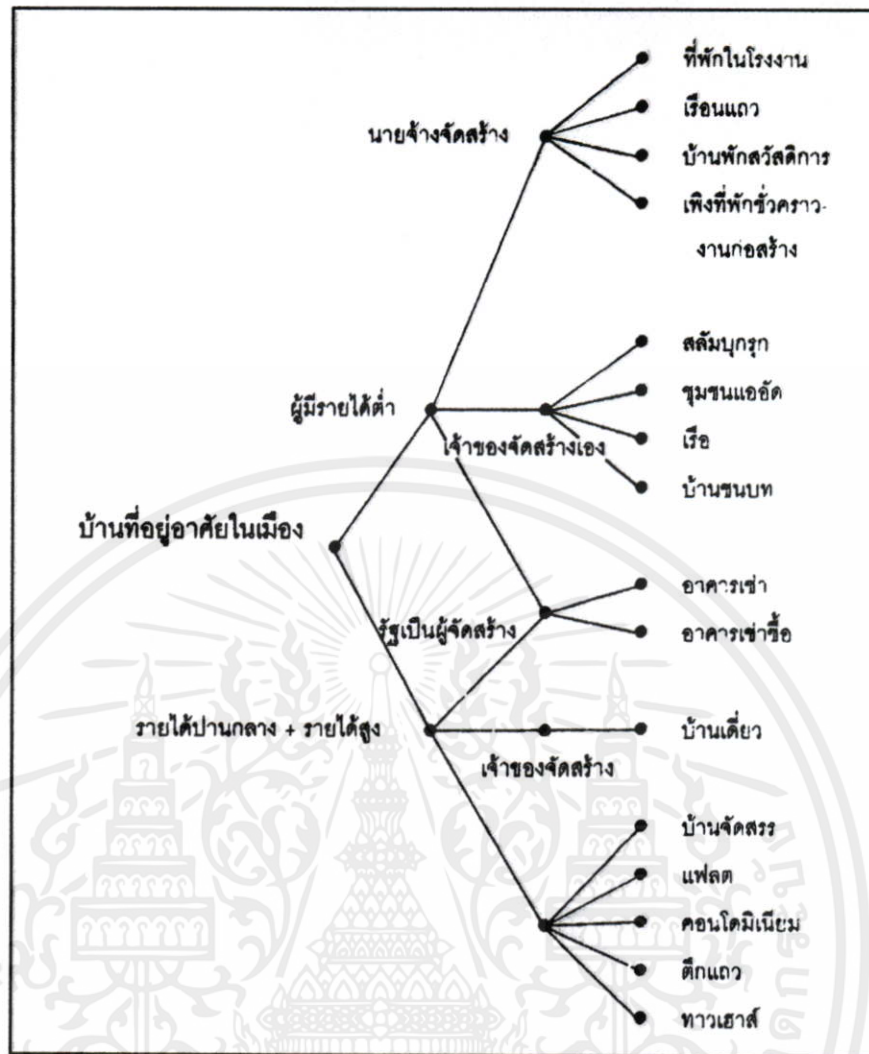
บ้านที่อยู่อาศัยในเมือง

ผู้มีรายได้ต่ำ

นายจ้างจัดสร้าง

ที่พักในโรงงาน

เรือนแถว

บ้านพักสวัสดิการ

เพิงที่พักชั่วคราว-งานก่อสร้าง

เจ้าของจัดสร้างเอง

สลัมบุกรุก

ชุมชนแออัด

เรือ

บ้านชนบท

รัฐเป็นผู้จัดสร้าง

อาคารเช่า

อาคารเช่าซื้อ

รายได้ปานกลาง + รายได้สูง

บ้านเดี่ยว

เจ้าของจัดสร้าง

บ้านจัดสรร

แฟลต

คอนโดมิเนียม

ตึกแถว

ทาวเฮาส์